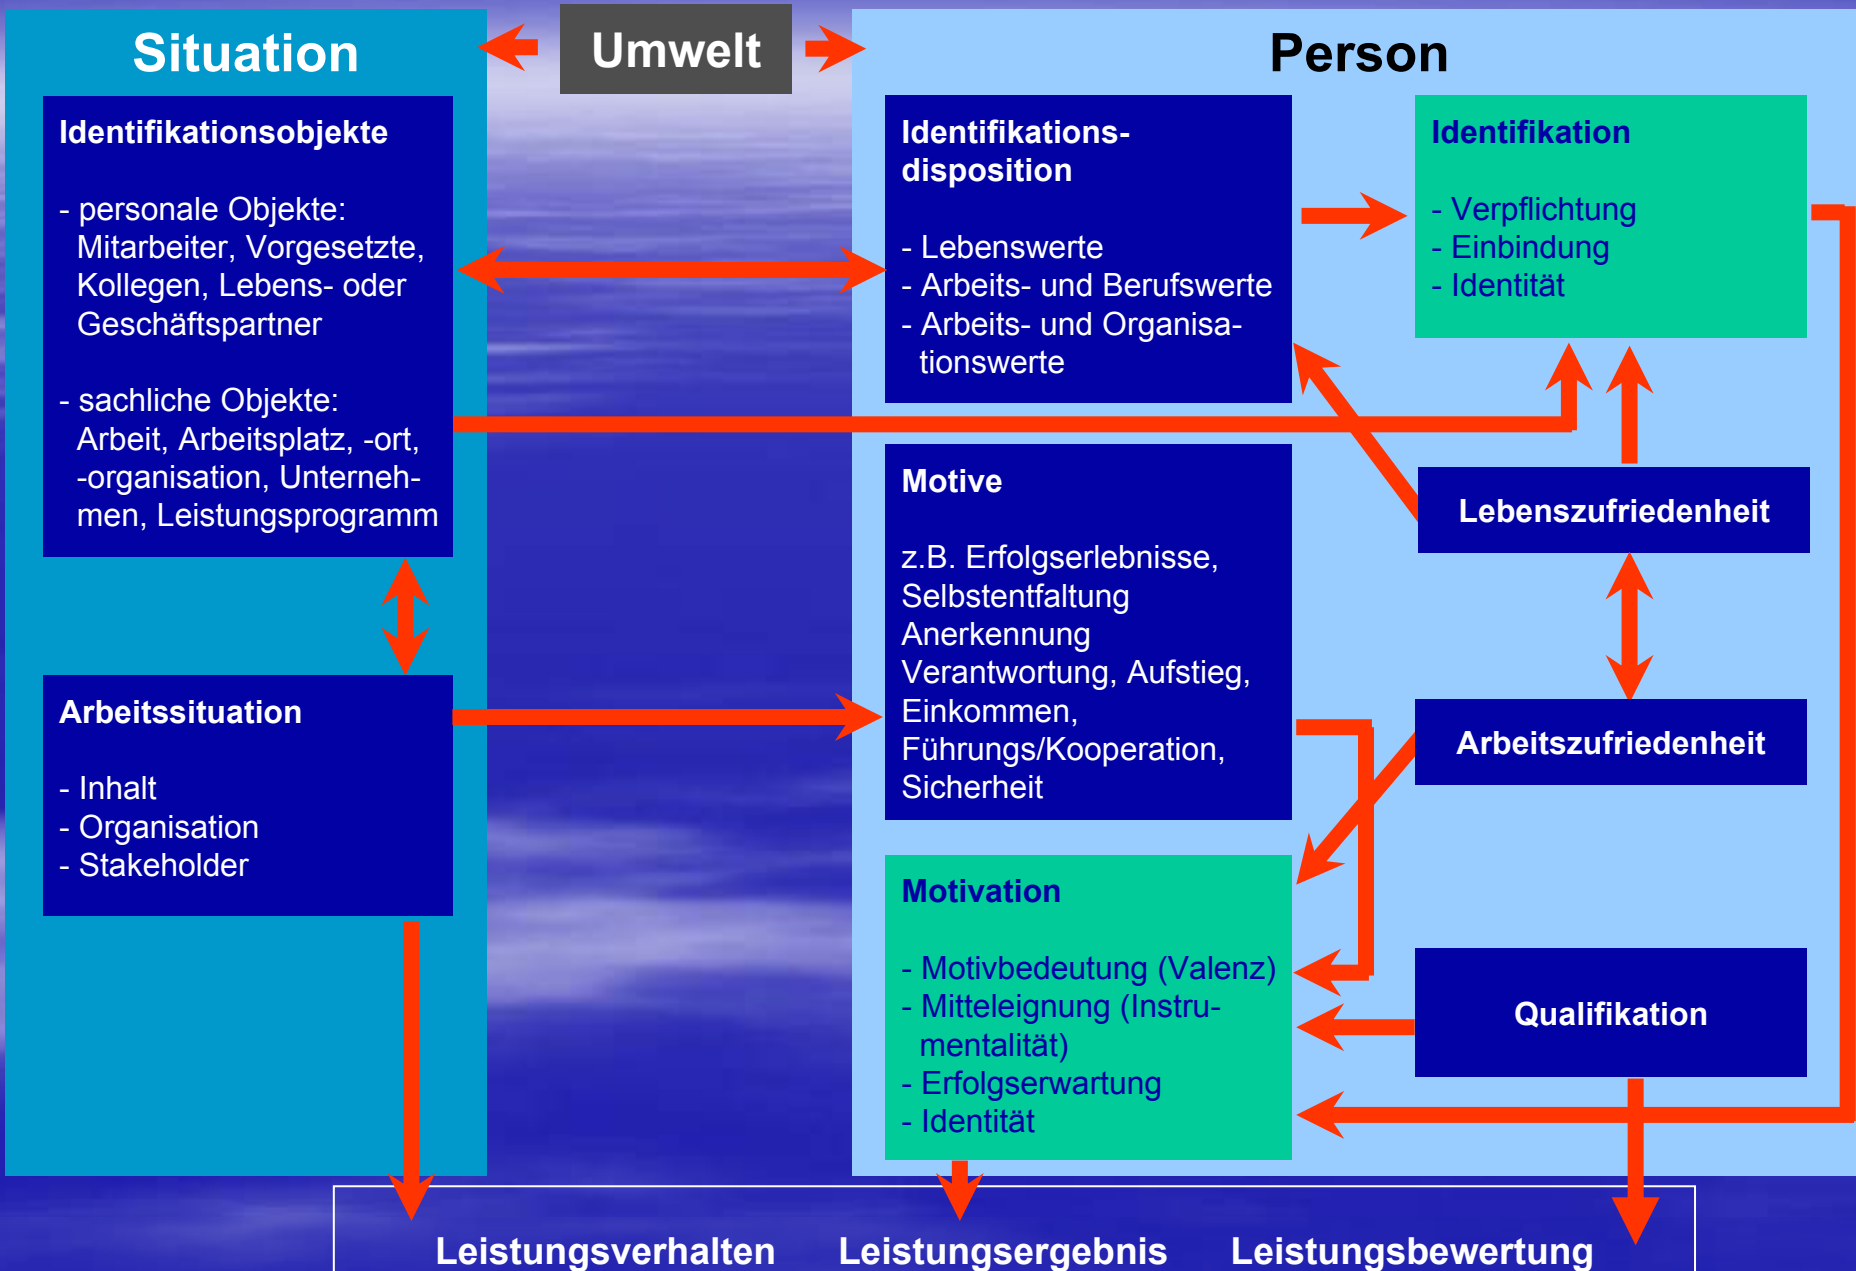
Situation

Umwelt

Person

Identifikationsobjekte

- personale Objekte: Mitarbeiter, Vorgesetzte, Kollegen, Lebens- oder Geschäftspartner

- sachliche Objekte: Arbeit, Arbeitsplatz, -ort, -organisation, Unternehmen, Leistungsprogramm

Identifikationsdisposition

- Lebenswerte
- Arbeits- und Berufswerte
- Arbeits- und Organisationswerte

Identifikation

- Verpflichtung
- Einbindung
- Identität

Motive

z.B. Erfolgserlebnisse, Selbstentfaltung Anerkennung Verantwortung, Aufstieg, Einkommen, Führungs/Kooperation, Sicherheit

Lebenszufriedenheit

Arbeitsituation

- Inhalt
- Organisation
- Stakeholder

Arbeitszufriedenheit

Motivation

- Motivbedeutung (Valenz)
- Mitteleignung (Instrumentalität)
- Erfolgserwartung
- Identität

Qualifikation

Leistungsverhalten Leistungsergebnis Leistungsbewertung